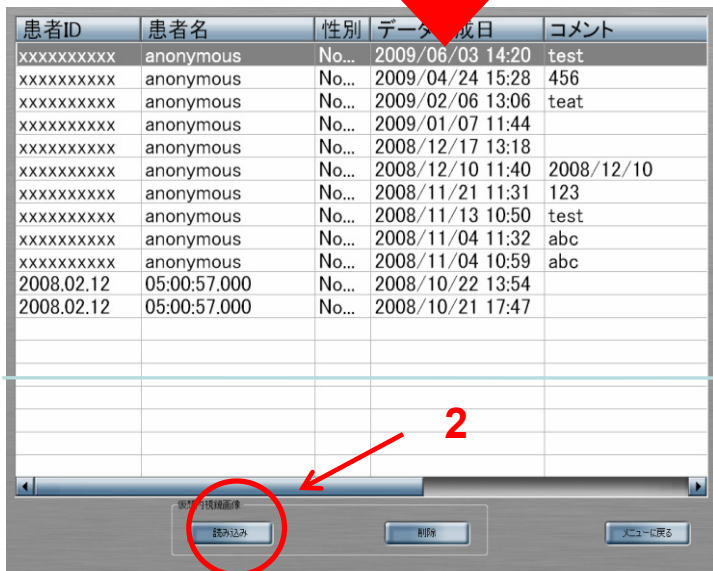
| 患者ID | 患者名 | 性別 | データ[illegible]成日 | コメント |
|---|---|---|---|---|
| xxxxxxxxxx | anonymous | No... | 2009/06/03 14:20 | test |
| xxxxxxxxxx | anonymous | No... | 2009/04/24 15:28 | 456 |
| xxxxxxxxxx | anonymous | No... | 2009/02/06 13:06 | teat |
| xxxxxxxxxx | anonymous | No... | 2009/01/07 11:44 | |
| xxxxxxxxxx | anonymous | No... | 2008/12/17 13:18 | |
| xxxxxxxxxx | anonymous | No... | 2008/12/10 11:40 | 2008/12/10 |
| xxxxxxxxxx | anonymous | No... | 2008/11/21 11:31 | 123 |
| xxxxxxxxxx | anonymous | No... | 2008/11/13 10:50 | test |
| xxxxxxxxxx | anonymous | No... | 2008/11/04 11:32 | abc |
| xxxxxxxxxx | anonymous | No... | 2008/11/04 10:59 | abc |
| 2008.02.12 | 05:00:57.000 | No... | 2008/10/22 13:54 | |
| 2008.02.12 | 05:00:57.000 | No... | 2008/10/21 17:47 | |

2

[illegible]

読み込み

削除

メニューに戻る